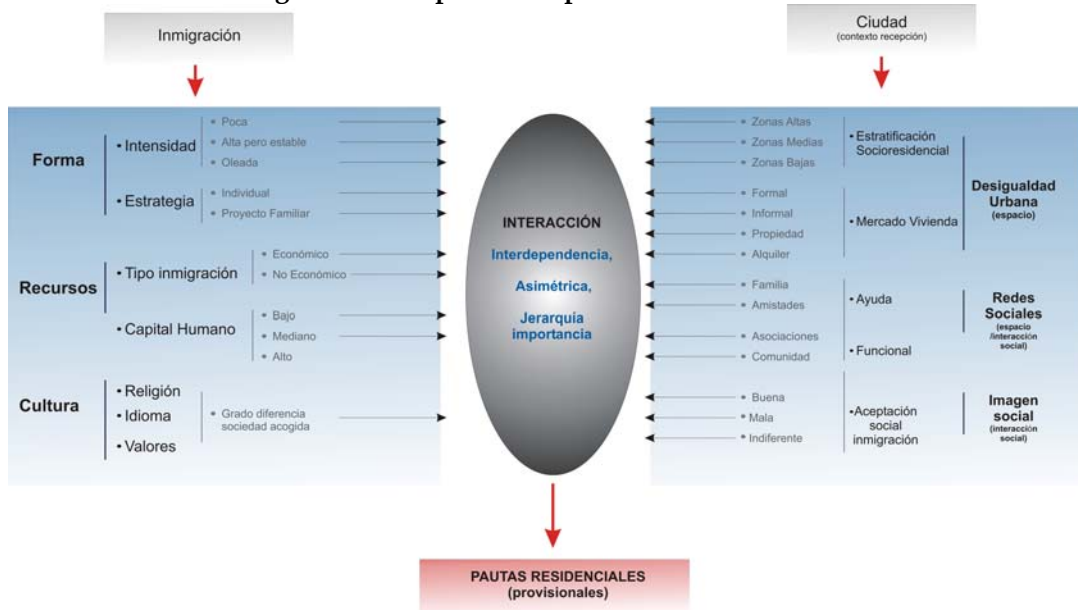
Inmigración

Ciudad
(contexto recepción)

Forma
• Intensidad
• Poca
• Alta pero estable
• Oleada
• Estrategia
• Individual
• Proyecto Familiar

Recursos
• Tipo inmigración
• Económico
• No Económico
• Capital Humano
• Bajo
• Mediano
• Alto

Cultura
• Religión
• Idioma
• Valores
• Grado diferencia sociedad acogida

INTERACCIÓN
Interdependencia,
Asimétrica,
Jerarquia importancia

• Zonas Altas
• Zonas Medias
• Zonas Bajas
• Estratificación Socioresidencial
• Formal
• Informal
• Propiedad
• Alquiler
• Mercado Vivienda
Desigualdad Urbana
(espacio)

• Familia
• Amistades
• Ayuda
• Asociaciones
• Comunidad
• Funcional
Redes Sociales
(espacio /interacción social)

• Buena
• Mala
• Indiferente
•Aceptación social inmigración
Imagen social
(interacción social)

PAUTAS RESIDENCIALES
(provisionales)